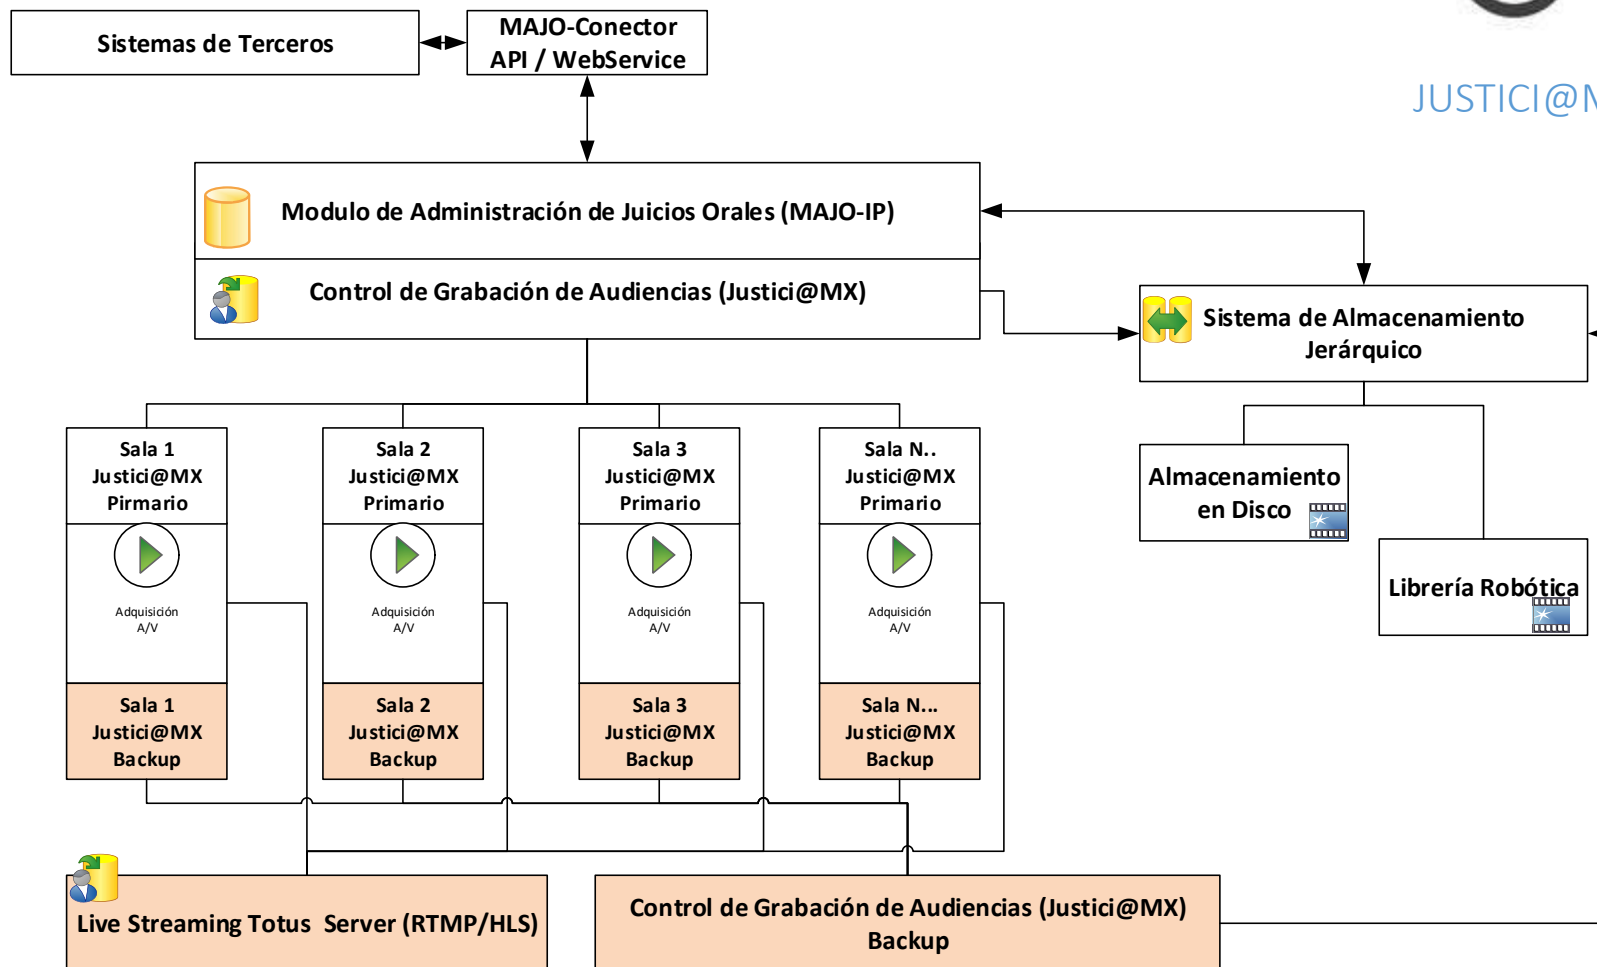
Sistemas de Terceros

MAJO-Conector
API / WebService

JUSTICI@M

Modulo de Administración de Juicios Orales (MAJO-IP)

Control de Grabación de Audiencias (Justici@MX)

Sistema de Almacenamiento Jerárquico

Almacenamiento en Disco

Librería Robótica

Sala 1
Justici@MX
Pirmario

Adquisición
A/V

Sala 1
Justici@MX
Backup

Sala 2
Justici@MX
Primario

Adquisición
A/V

Sala 2
Justici@MX
Backup

Sala 3
Justici@MX
Primario

Adquisición
A/V

Sala 3
Justici@MX
Backup

Sala N..
Justici@MX
Primario

Adquisición
A/V

Sala N...
Justici@MX
Backup

Live Streaming Totus Server (RTMP/HLS)

Control de Grabación de Audiencias (Justici@MX)
Backup